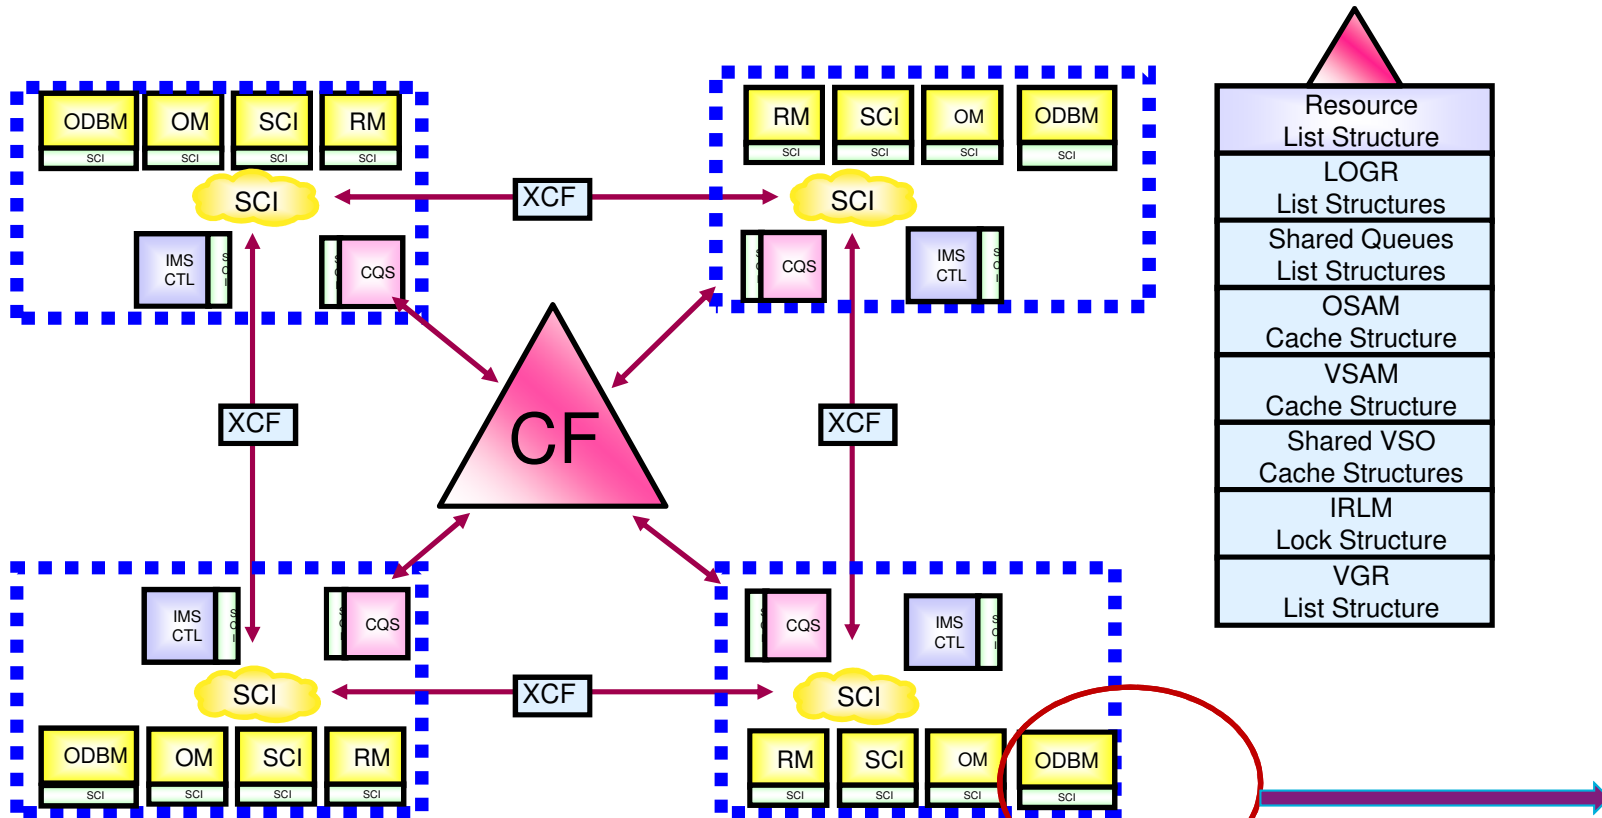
ODBM
SCI
OM
SCI
SCI
SCI
RM
SCI

SCI

IMS CTL
SCI

SCI
CQS

XCF

RM
SCI
SCI
SCI
OM
SCI
ODBM
SCI

SCI

SCI
CQS

IMS CTL
SCI

XCF

CF

XCF

IMS CTL
SCI

SCI
CQS

SCI

ODBM
SCI
OM
SCI
SCI
SCI
RM
SCI

XCF

SCI
CQS

IMS CTL
SCI

SCI

RM
SCI
SCI
SCI
OM
SCI
ODBM
SCI

| Resource List Structure |
|---|
| LOGR List Structures |
| Shared Queues List Structures |
| OSAM Cache Structure |
| VSAM Cache Structure |
| Shared VSO Cache Structures |
| IRLM Lock Structure |
| VGR List Structure |